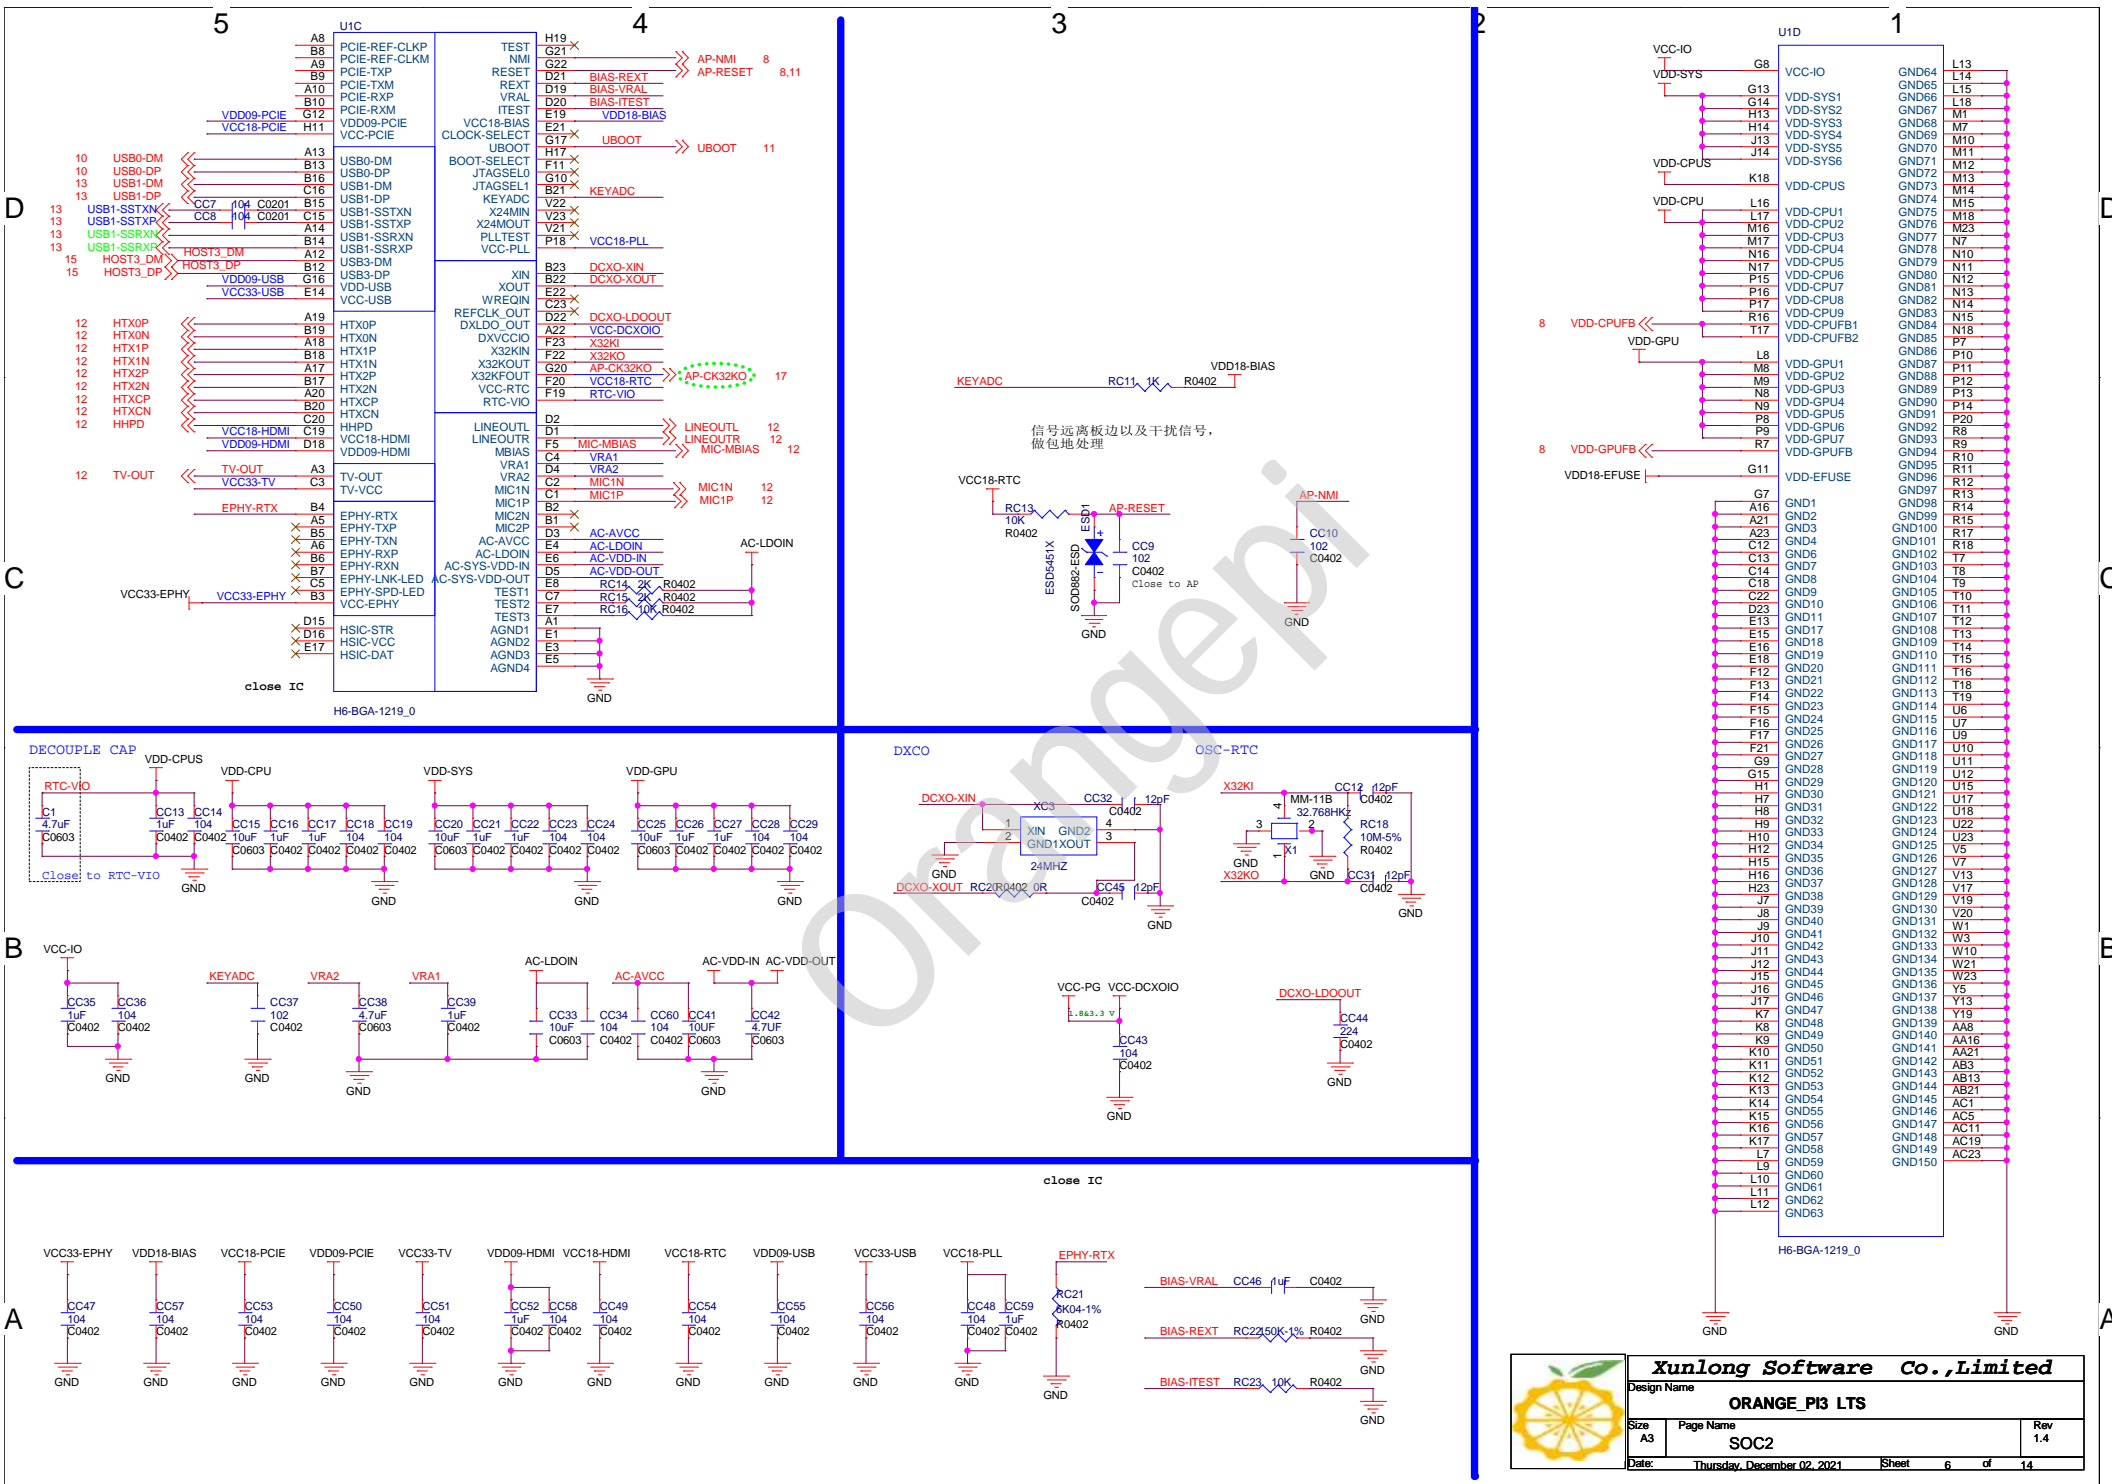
5 4 3 2 1

D C B A

U1C
A8 PCIE-REF-CLKP
B8 PCIE-REF-CLKM
A9 PCIE-TXP
B9 PCIE-TXM
A10 PCIE-RXP
B10 PCIE-RXM
VDD09-PCIE G12 VDD09-PCIE
VCC18-PCIE H11 VCC-PCIE

10 USB0-DM A13 USB0-DM
10 USB0-DP B13 USB0-DP
13 USB1-DM B16 USB1-DM
13 USB1-DP C16 USB1-DP
13 USB1-SSTXN CC7 104 C0201 B15 USB1-SSTXN
13 USB1-SSTXP CC8 104 C0201 C15 USB1-SSTXP
13 USB1-SSRXN A14 USB1-SSRXN
13 USB1-SSRXP B14 USB1-SSRXP
15 HOST3_DM A12 USB3-DM
15 HOST3_DP B12 USB3-DP
VDD09-USB G16 VDD-USB
VCC33-USB E14 VCC-USB

12 HTX0P A19 HTX0P
12 HTX0N B19 HTX0N
12 HTX1P A18 HTX1P
12 HTX1N B18 HTX1N
12 HTX2P A17 HTX2P
12 HTX2N B17 HTX2N
12 HTXCP A20 HTXCP
12 HTXCN B20 HTXCN
12 HHPD C20 HHPD
VCC18-HDMI C19 VCC18-HDMI
VDD09-HDMI D18 VDD09-HDMI

12 TV-OUT A3 TV-OUT
VCC33-TV C3 TV-VCC

EPHY-RTX B4 EPHY-RTX
A5 EPHY-TXP
B5 EPHY-TXN
A6 EPHY-RXP
B6 EPHY-RXN
B7 EPHY-LNK-LED
C5 EPHY-SPD-LED
VCC33-EPHY VCC33-EPHY B3 VCC-EPHY

D15 HSIC-STR
D16 HSIC-VCC
E17 HSIC-DAT

close IC
H6-BGA-1219_0

TEST H19
NMI G21 AP-NMI 8
RESET G22 AP-RESET 8,11
REXT D21 BIAS-REXT
VRAL D19 BIAS-VRAL
ITEST D20 BIAS-ITEST
VCC18-BIAS E19 VDD18-BIAS
CLOCK-SELECT E21
UBOOT G17 UBOOT UBOOT 11
BOOT-SELECT H17
JTAGSEL0 F11
JTAGSEL1 G10
KEYADC B21 KEYADC
X24MIN V22
X24MOUT V23
PLLTEST V21
VCC-PLL P18 VCC18-PLL

XIN B23 DCXO-XIN
XOUT B22 DCXO-XOUT
WREQIN E22
REFCLK_OUT C23
DXLDO_OUT D22 DCXO-LDOOUT
DXVCCIO A22 VCC-DCXOIO
X32KIN F23 X32KI
X32KOUT F22 X32KO
X32KFOUT G20 AP-CK32KO AP-CK32KO 17
VCC-RTC F20 VCC18-RTC
RTC-VIO F19 RTC-VIO

LINEOUTL D2 LINEOUTL 12
LINEOUTR D1 LINEOUTR 12
MBIAS F5 MIC-MBIAS MIC-MBIAS 12
VRA1 C4 VRA1
VRA2 D4 VRA2
MIC1N C2 MIC1N MIC1N 12
MIC1P C1 MIC1P MIC1P 12
MIC2N B2
MIC2P B1
AC-AVCC D3 AC-AVCC
AC-LDOIN E4 AC-LDOIN
AC-SYS-VDD-IN E6 AC-VDD-IN
AC-SYS-VDD-OUT D5 AC-VDD-OUT
TEST1 E8 RC14 2K R0402
TEST2 C7 RC15 2K R0402
TEST3 E7 RC16 10K R0402
AGND1 A1
AGND2 E1
AGND3 E3
AGND4 E5
AC-LDOIN
GND

KEYADC RC11 1K R0402 VDD18-BIAS

信号远离板边以及干扰信号，
做包地处理

VCC18-RTC
RC13 10K R0402
ESD1 ESD5451X SOD882-ESD
AP-RESET
CC9 102 C0402
Close to AP
GND
AP-NMI
CC10 102 C0402
GND

Orangepi

U1D
VCC-IO G8 VCC-IO
VDD-SYS G13 VDD-SYS1
G14 VDD-SYS2
H13 VDD-SYS3
H14 VDD-SYS4
J13 VDD-SYS5
J14 VDD-SYS6
VDD-CPUS K18 VDD-CPUS
VDD-CPU L16 VDD-CPU1
L17 VDD-CPU2
M16 VDD-CPU3
M17 VDD-CPU4
N16 VDD-CPU5
N17 VDD-CPU6
P15 VDD-CPU7
P16 VDD-CPU8
P17 VDD-CPU9
8 VDD-CPUFB R16 VDD-CPUFB1
T17 VDD-CPUFB2
VDD-GPU L8 VDD-GPU1
M8 VDD-GPU2
M9 VDD-GPU3
N8 VDD-GPU4
N9 VDD-GPU5
P8 VDD-GPU6
P9 VDD-GPU7
8 VDD-GPUFB R7 VDD-GPUFB
VDD18-EFUSE G11 VDD-EFUSE
G7 GND1
A16 GND2
A21 GND3
A23 GND4
B16 GND5
C12 GND6
C13 GND7
C14 GND8
C18 GND9
C22 GND10
D23 GND11
E13 GND17
E15 GND18
E16 GND19
E18 GND20
F12 GND21
F13 GND22
F14 GND23
F15 GND24
F16 GND25
F17 GND26
F21 GND27
G9 GND28
G15 GND29
H1 GND30
H7 GND31
H8 GND32
H9 GND33
H10 GND34
H12 GND35
H15 GND36
H16 GND37
H23 GND38
J7 GND39
J8 GND40
J9 GND41
J10 GND42
J11 GND43
J12 GND44
J15 GND45
J16 GND46
J17 GND47
K7 GND48
K8 GND49
K9 GND50
K10 GND51
K11 GND52
K12 GND53
K13 GND54
K14 GND55
K15 GND56
K16 GND57
K17 GND58
L7 GND59
L9 GND60
L10 GND61
L11 GND62
L12 GND63
GND64 L13
GND65 L14
GND66 L15
GND67 L18
GND68 M1
GND69 M7
GND70 M10
GND71 M11
GND72 M12
GND73 M13
GND74 M14
GND75 M15
GND76 M18
GND77 M23
GND78 N7
GND79 N10
GND80 N11
GND81 N12
GND82 N13
GND83 N14
GND84 N15
GND85 N18
GND86 P7
GND87 P10
GND88 P11
GND89 P12
GND90 P13
GND91 P14
GND92 P20
GND93 R8
GND94 R9
GND95 R10
GND96 R11
GND97 R12
GND98 R13
GND99 R14
GND100 R15
GND101 R17
GND102 R18
GND103 T7
GND104 T8
GND105 T9
GND106 T10
GND107 T11
GND108 T12
GND109 T13
GND110 T14
GND111 T15
GND112 T16
GND113 T18
GND114 T19
GND115 U6
GND116 U7
GND117 U9
GND118 U10
GND119 U11
GND120 U12
GND121 U15
GND122 U17
GND123 U18
GND124 U22
GND125 U23
GND126 V5
GND127 V7
GND128 V13
GND129 V17
GND130 V19
GND131 V20
GND132 W1
GND133 W3
GND134 W10
GND135 W21
GND136 W23
GND137 Y5
GND138 Y13
GND139 Y19
GND140 AA8
GND141 AA16
GND142 AA21
GND143 AB3
GND144 AB13
GND145 AB21
GND146 AC1
GND147 AC5
GND148 AC11
GND149 AC19
GND150 AC23
H6-BGA-1219_0
GND GND

DECOUPLE CAP
RTC-VIO VDD-CPUS VDD-CPU VDD-SYS VDD-GPU
C1 4.7uF C0603
CC13 1uF C0402
CC14 104 C0402
CC15 10uF C0603
CC16 1uF C0402
CC17 1uF C0402
CC18 104 C0402
CC19 104 C0402
CC20 10uF C0603
CC21 1uF C0402
CC22 1uF C0402
CC23 104 C0402
CC24 104 C0402
CC25 10uF C0603
CC26 1uF C0402
CC27 1uF C0402
CC28 104 C0402
CC29 104 C0402
Close to RTC-VIO
GND GND GND GND

DXCO
DCXO-XIN XC3 CC32 12pF C0402
XIN GND2 GND1 XOUT
24MHZ
GND
DCXO-XOUT RC2 R0402 0R CC45 12pF C0402
GND

OSC-RTC
X32KI MM-11B 32.768HKz CC12 12pF C0402
X1 RC18 10M-5% R0402
GND GND
X32KO CC31 12pF C0402
GND

VCC-IO
CC35 1uF C0402
CC36 104 C0402
GND
KEYADC CC37 102 C0402 GND
VRA2 CC38 4.7uF C0603
VRA1 CC39 1uF C0402
GND
AC-LDOIN CC33 10uF C0603
CC34 104 C0402
AC-AVCC CC60 104 C0402
CC41 10UF C0603
AC-VDD-IN AC-VDD-OUT CC42 4.7UF C0603
GND

VCC-PG VCC-DCXOIO
1.8&3.3 V
CC43 104 C0402
GND
DCXO-LDOOUT CC44 224 C0402
GND

close IC

VCC33-EPHY VDD18-BIAS VCC18-PCIE VDD09-PCIE VCC33-TV VDD09-HDMI VCC18-HDMI VCC18-RTC VDD09-USB VCC33-USB VCC18-PLL EPHY-RTX
CC47 104 C0402
CC57 104 C0402
CC53 104 C0402
CC50 104 C0402
CC51 104 C0402
CC52 1uF C0402
CC58 104 C0402
CC49 104 C0402
CC54 104 C0402
CC55 104 C0402
CC56 104 C0402
CC48 104 C0402
CC59 1uF C0402
RC21 6K04-1% R0402
GND GND GND GND GND GND GND GND GND GND GND GND

BIAS-VRAL CC46 1uF C0402 GND
BIAS-REXT RC22 150K-1% R0402 GND
BIAS-ITEST RC23 10K R0402 GND

Xunlong Software Co.,Limited
Design Name
ORANGE_PI3 LTS
Size A3
Page Name SOC2
Rev 1.4
Date: Thursday, December 02, 2021 Sheet 6 of 14